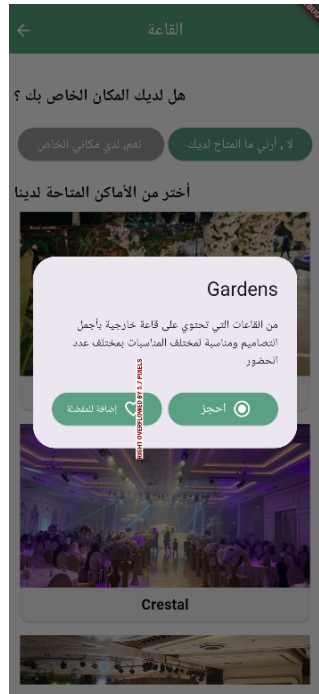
القاعة

هل لديك المكان الخاص بك ؟

لا أرني ما المتاح لديك

نعم، لدي مكاني الخاص

أختر من الأماكن المتاحة لدينا

Gardens

من القاعات التي تحتوي على قاعة خارجية بأجمل التصاميم ومناسبة لمختلف المناسبات بمختلف عدد الحضور

احجز

إضافة للمفضلة

RIGHT OVERFLOWED BY 5.7 PIXELS

Crestal

DEBUG